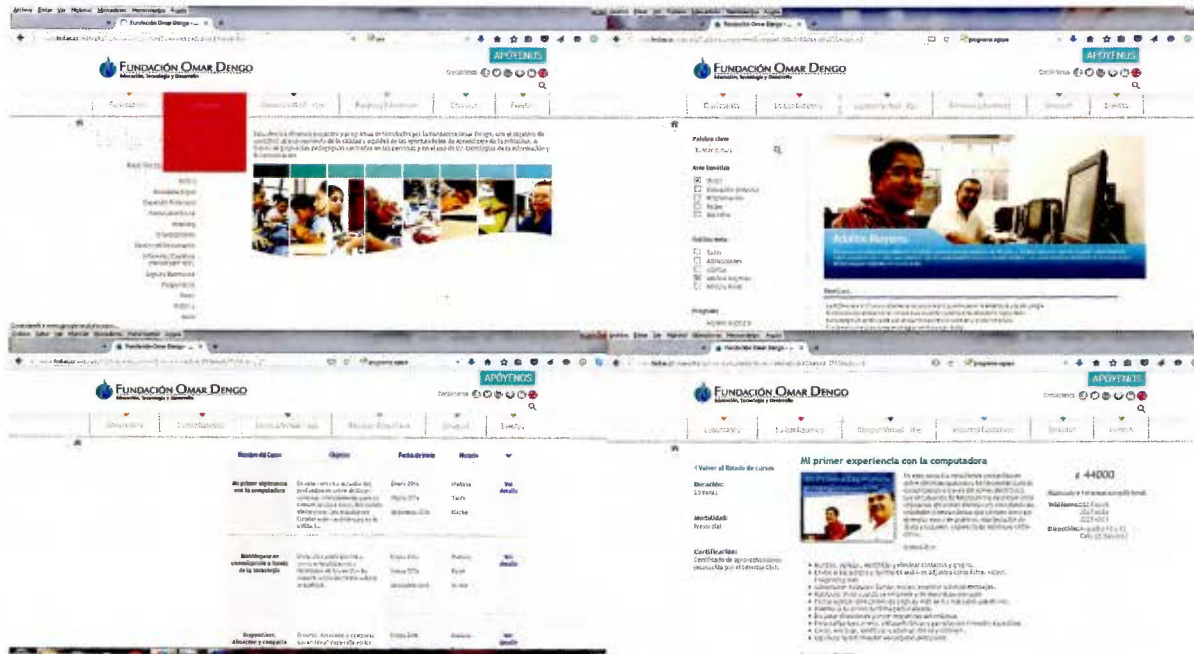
Archivo Editar Ver Historial Marcadores Herramientas Ayuda
Fundación Omar Dengo

APÓYENOS
FUNDACIÓN OMAR DENGO
Educación, Tecnología y Desarrollo
Conéctese

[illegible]

Robótica
Formación
Desarrollo Profesional
Emprendimiento
Investigación

FUNDACIÓN OMAR DENGO
Educación, Tecnología y Desarrollo
APÓYENOS
Conéctese

Palabra clave
Área temática
Público meta
Programa

Adultos Mayores

Beneficios

FUNDACIÓN OMAR DENGO
Educación, Tecnología y Desarrollo
APÓYENOS
Conéctese

| Nombre del Curso | Objetivo | Fecha de inicio | Horario | |
|---|---|---|---|---|
| Mi primer experiencia con la computadora | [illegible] | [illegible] | Mañana Tarde Noche | Ver detalle |
| Mandíbulas en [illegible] de la tecnología | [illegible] | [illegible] | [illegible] | Ver detalle |
| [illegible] | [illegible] | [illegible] | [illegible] | Ver detalle |

FUNDACIÓN OMAR DENGO
Educación, Tecnología y Desarrollo
APÓYENOS
Conéctese

< Volver al listado de cursos
Mi primer experiencia con la computadora
Duración:
Modalidad:
Presencial
Certificación:
₡ 44000